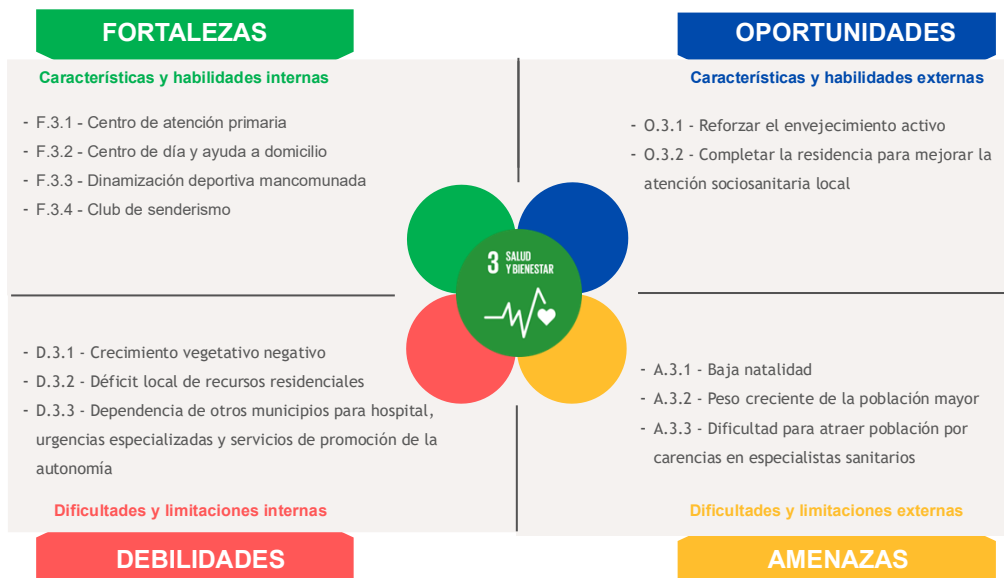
FORTALEZAS

Características y habilidades internas

- F.3.1 - Centro de atención primaria
- F.3.2 - Centro de día y ayuda a domicilio
- F.3.3 - Dinamización deportiva mancomunada
- F.3.4 - Club de senderismo

OPORTUNIDADES

Características y habilidades externas

- O.3.1 - Reforzar el envejecimiento activo
- O.3.2 - Completar la residencia para mejorar la atención sociosanitaria local

3 SALUD Y BIENESTAR

- D.3.1 - Crecimiento vegetativo negativo
- D.3.2 - Déficit local de recursos residenciales
- D.3.3 - Dependencia de otros municipios para hospital, urgencias especializadas y servicios de promoción de la autonomía

Dificultades y limitaciones internas

DEBILIDADES

- A.3.1 - Baja natalidad
- A.3.2 - Peso creciente de la población mayor
- A.3.3 - Dificultad para atraer población por carencias en especialistas sanitarios

Dificultades y limitaciones externas

AMENAZAS